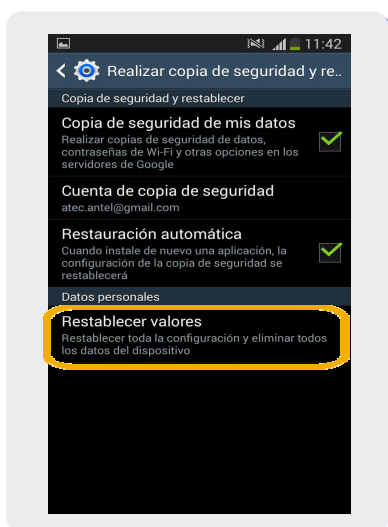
11:42

Realizar copia de seguridad y re...

Copia de seguridad y restablecer

Copia de seguridad de mis datos
Realizar copias de seguridad de datos, contraseñas de Wi-Fi y otras opciones en los servidores de Google

Cuenta de copia de seguridad
atec.antel@gmail.com

Restauración automática
Cuando instale de nuevo una aplicación, la configuración de la copia de seguridad se restablecerá

Datos personales

Restablecer valores
Restablecer toda la configuración y eliminar todos los datos del dispositivo